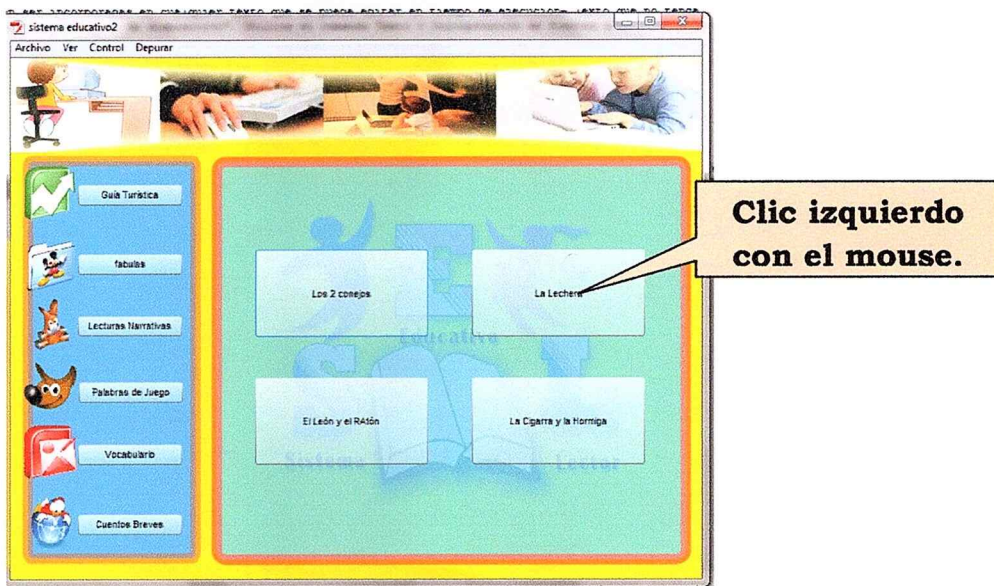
sistema educativo2

Archivo Ver Control Depurar

Guía Turística

fabulas

Lecturas Narrativas

Palabras de Juego

Vocabulario

Cuentos Breves

Los 2 conejos

La Lechera

El León y el RAtón

La Cigarra y la Hormiga

Educativo

Sistema

Lector

Clic izquierdo con el mouse.